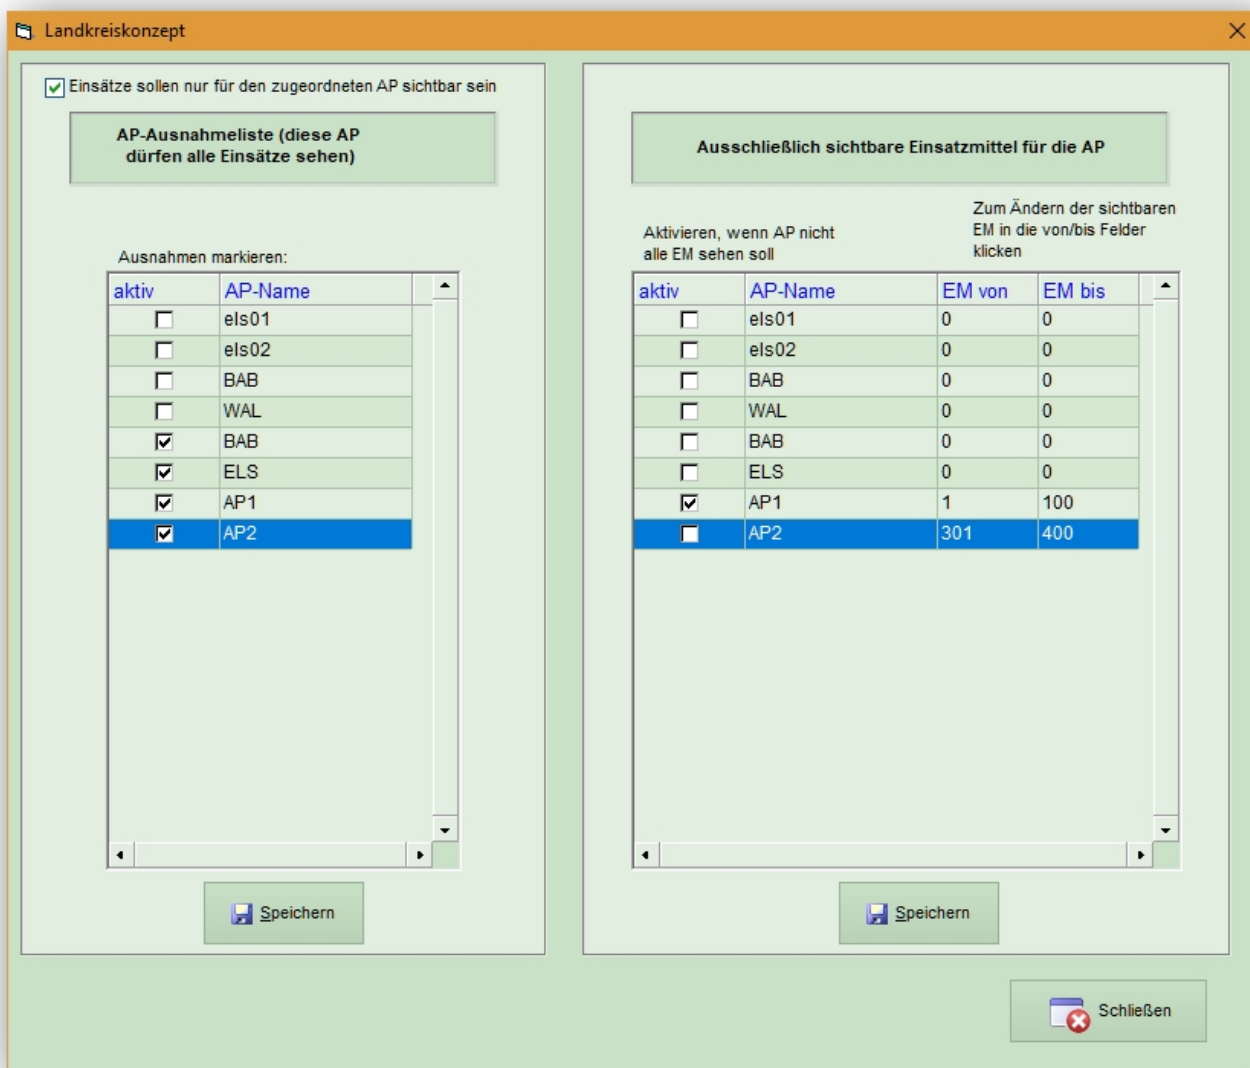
Landkreiskonzept

Einsätze sollen nur für den zugeordneten AP sichtbar sein

AP-Ausnahmeliste (diese AP dürfen alle Einsätze sehen)

Ausnahmen markieren:

| aktiv | AP-Name |
|---|---|
| ☐ | els01 |
| ☐ | els02 |
| ☐ | BAB |
| ☐ | WAL |
| ☑ | BAB |
| ☑ | ELS |
| ☑ | AP1 |
| ☑ | AP2 |

Speichern

Ausschließlich sichtbare Einsatzmittel für die AP

Aktivieren, wenn AP nicht alle EM sehen soll

Zum Ändern der sichtbaren EM in die von/bis Felder klicken

| aktiv | AP-Name | EM von | EM bis |
|---|---|---|---|
| ☐ | els01 | 0 | 0 |
| ☐ | els02 | 0 | 0 |
| ☐ | BAB | 0 | 0 |
| ☐ | WAL | 0 | 0 |
| ☐ | BAB | 0 | 0 |
| ☐ | ELS | 0 | 0 |
| ☑ | AP1 | 1 | 100 |
| ☐ | AP2 | 301 | 400 |

Speichern

Schließen